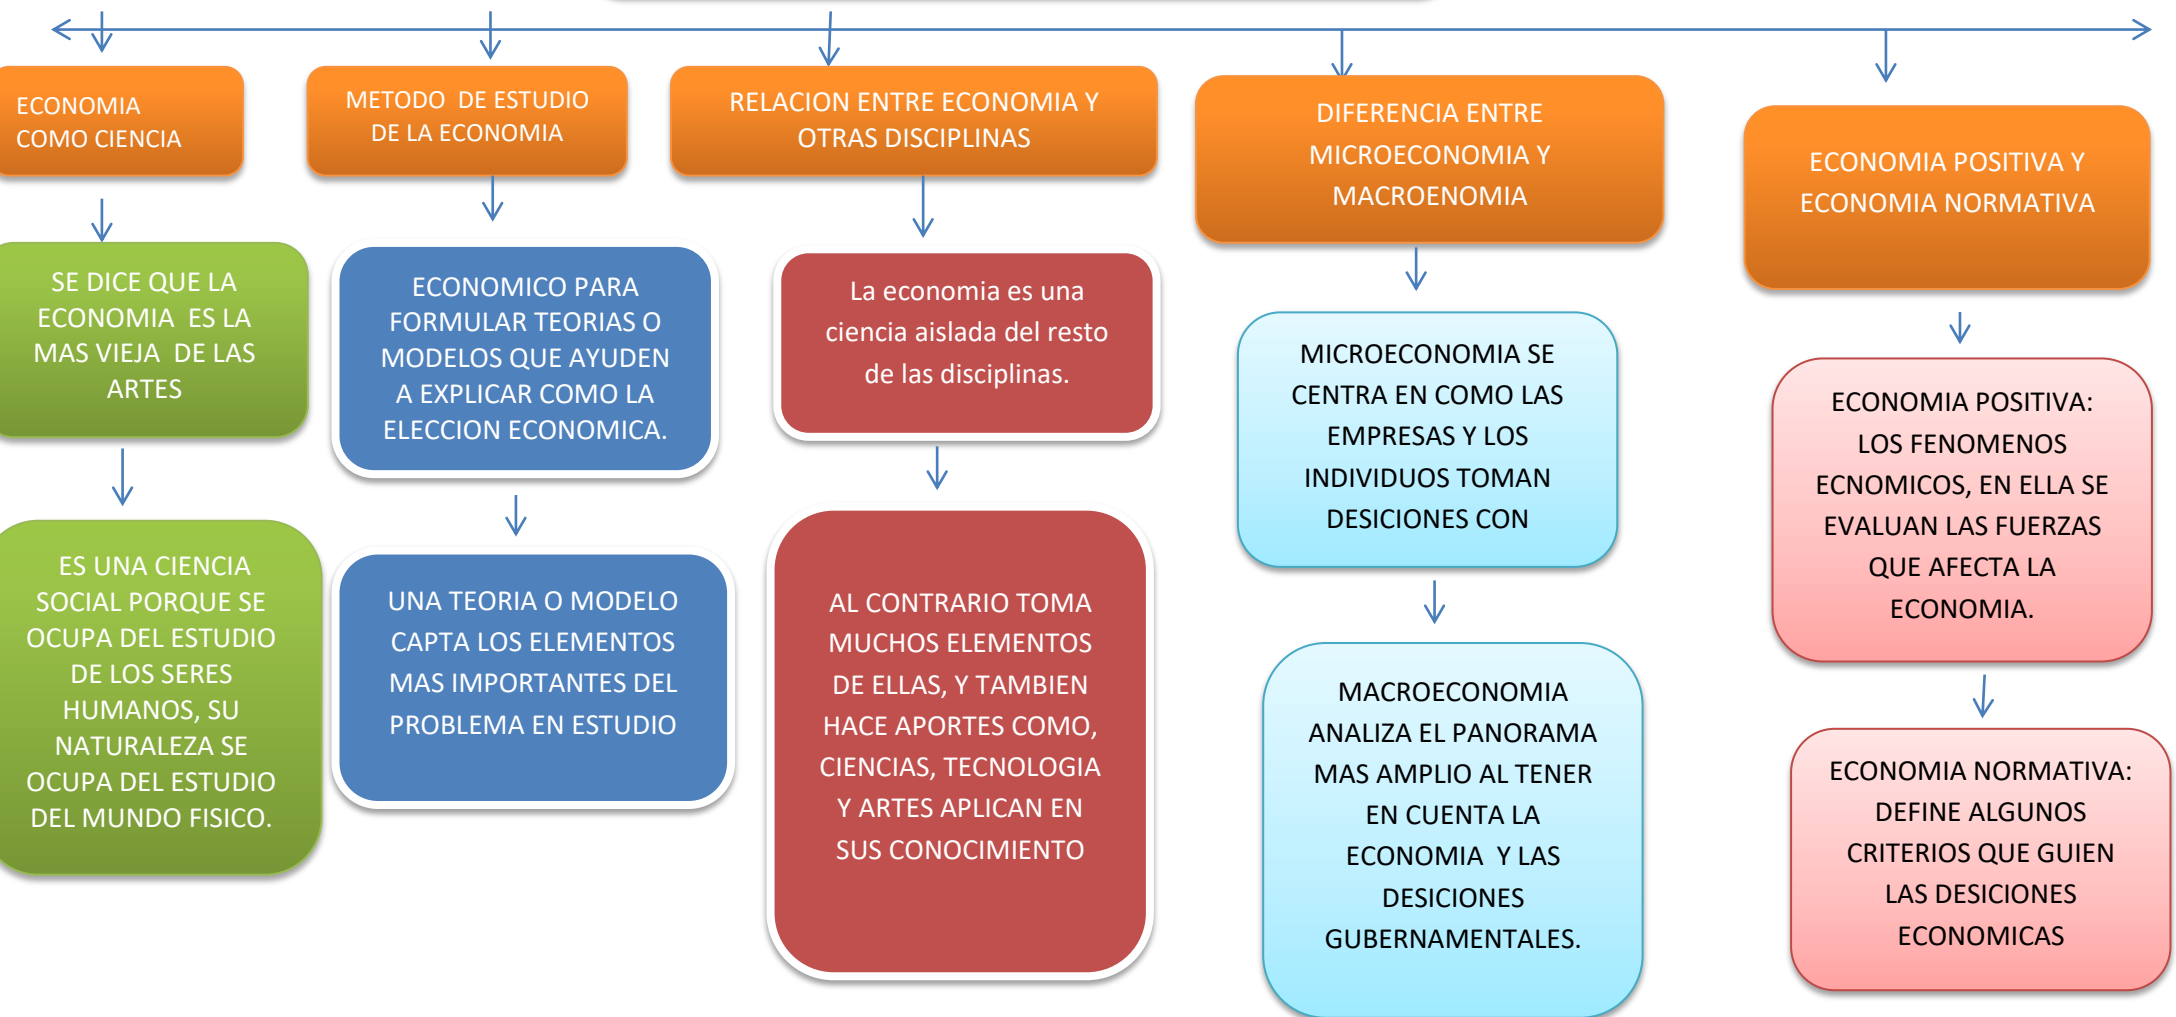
ECONOMIA COMO CIENCIA

SE DICE QUE LA ECONOMIA ES LA MAS VIEJA DE LAS ARTES

ES UNA CIENCIA SOCIAL PORQUE SE OCUPA DEL ESTUDIO DE LOS SERES HUMANOS, SU NATURALEZA SE OCUPA DEL ESTUDIO DEL MUNDO FISICO.

METODO DE ESTUDIO DE LA ECONOMIA

ECONOMICO PARA FORMULAR TEORIAS O MODELOS QUE AYUDEN A EXPLICAR COMO LA ELECCION ECONOMICA.

UNA TEORIA O MODELO CAPTA LOS ELEMENTOS MAS IMPORTANTES DEL PROBLEMA EN ESTUDIO

RELACION ENTRE ECONOMIA Y OTRAS DISCIPLINAS

La economia es una ciencia aislada del resto de las disciplinas.

AL CONTRARIO TOMA MUCHOS ELEMENTOS DE ELLAS, Y TAMBIEN HACE APORTES COMO, CIENCIAS, TECNOLOGIA Y ARTES APLICAN EN SUS CONOCIMIENTO

DIFERENCIA ENTRE MICROECONOMIA Y MACROENOMIA

MICROECONOMIA SE CENTRA EN COMO LAS EMPRESAS Y LOS INDIVIDUOS TOMAN DESICIONES CON

MACROECONOMIA ANALIZA EL PANORAMA MAS AMPLIO AL TENER EN CUENTA LA ECONOMIA Y LAS DESICIONES GUBERNAMENTALES.

ECONOMIA POSITIVA Y ECONOMIA NORMATIVA

ECONOMIA POSITIVA: LOS FENOMENOS ECNOMICOS, EN ELLA SE EVALUAN LAS FUERZAS QUE AFECTA LA ECONOMIA.

ECONOMIA NORMATIVA: DEFINE ALGUNOS CRITERIOS QUE GUIEN LAS DESICIONES ECONOMICAS